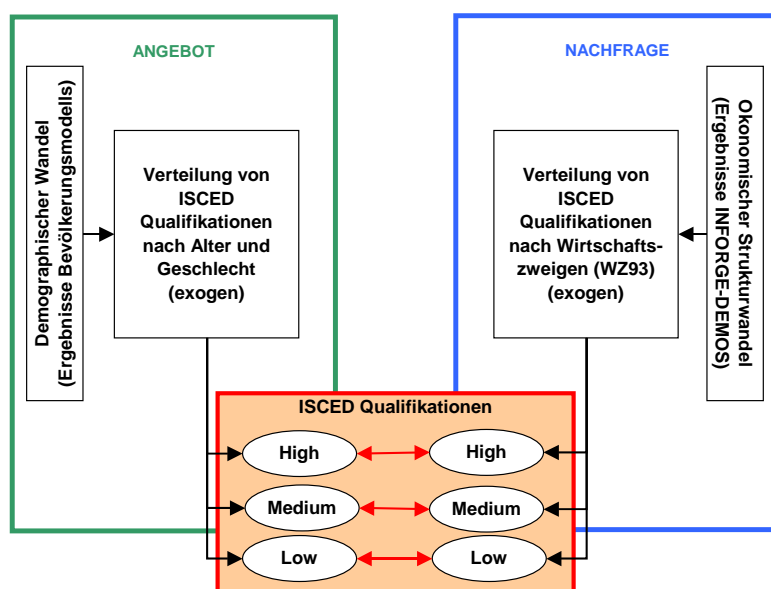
ANGEBOT

Demographischer Wandel (Ergebnisse Bevölkerungsmodells)

Verteilung von ISCED Qualifikationen nach Alter und Geschlecht (exogen)

NACHFRAGE

Ökonomischer Strukturwandel (Ergebnisse INFORGE-DEMOS)

Verteilung von ISCED Qualifikationen nach Wirtschaftszweigen (WZ93) (exogen)

ISCED Qualifikationen

High

High

Medium

Medium

Low

Low